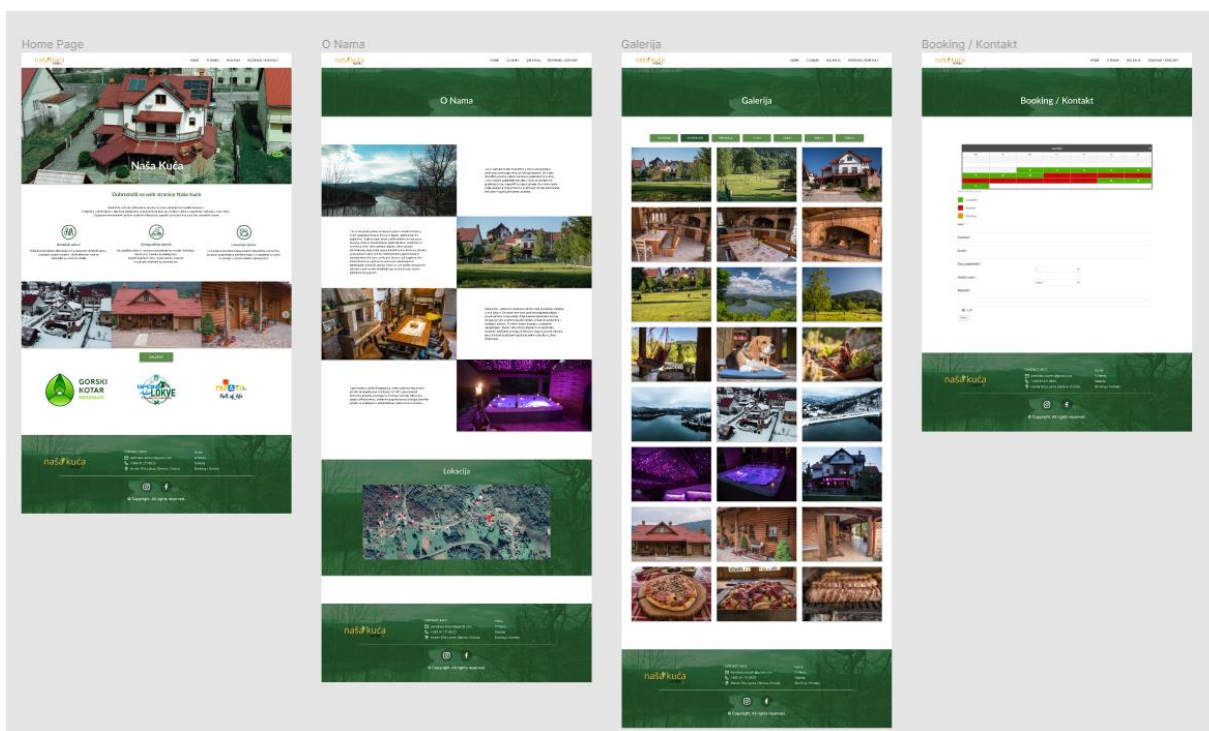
Home Page

naša kuća

HOME O NAMA GALERIJA BOOKING / KONTAKT

Naša Kuća

Dobrodošli na web stranice Naša Kuća

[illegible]

GALERIJA

GORSKI KOTAR

LOKVE

naša kuća

© Copyright. All rights reserved.

O Nama

naša kuća

HOME O NAMA GALERIJA BOOKING / KONTAKT

O Nama

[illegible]

Lokacija

naša kuća

© Copyright. All rights reserved.

Galerija

naša kuća

HOME O NAMA GALERIJA BOOKING / KONTAKT

Galerija

naša kuća

© Copyright. All rights reserved.

Booking / Kontakt

naša kuća

HOME O NAMA GALERIJA BOOKING / KONTAKT

Booking / Kontakt

naša kuća

© Copyright. All rights reserved.